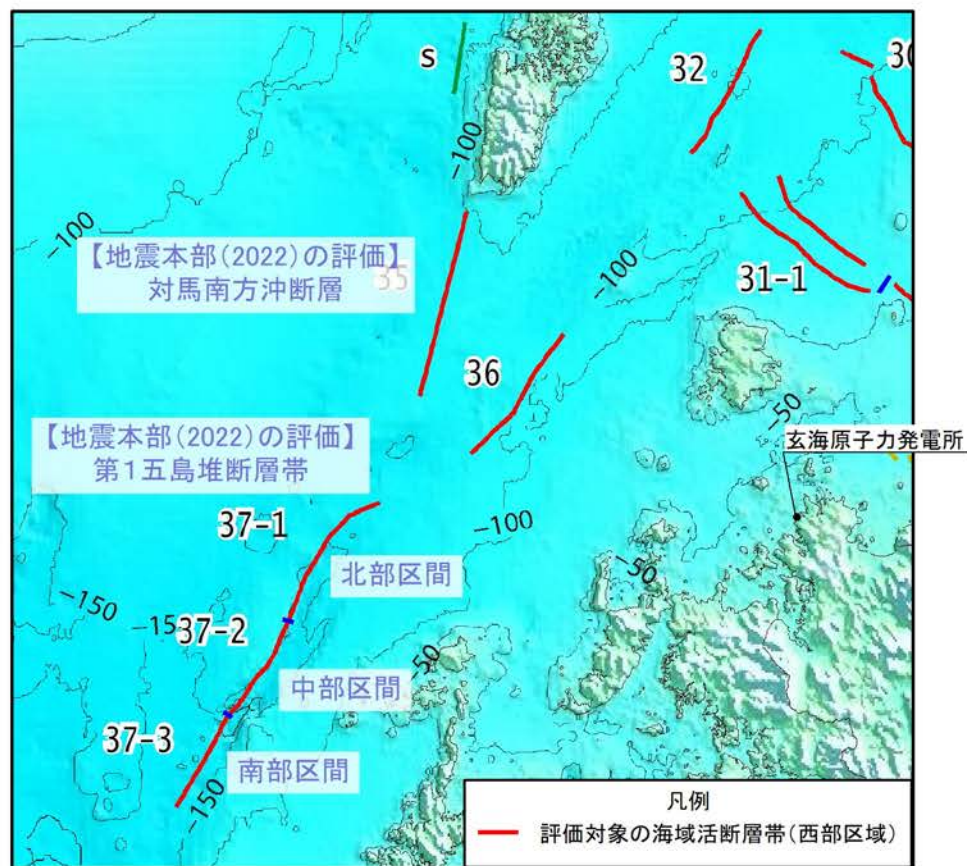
S

32

30

−100

−100

【地震本部(2022)の評価】
対馬南方沖断層

35

−100

31-1

36

−50

【地震本部(2022)の評価】
第1五島堆断層帯

玄海原子力発電所

37-1

−100

北部区間

−50

−150

−15

37-2

50

中部区間

37-3

南部区間

−150

凡例

評価対象の海域活断層帯(西部区域)